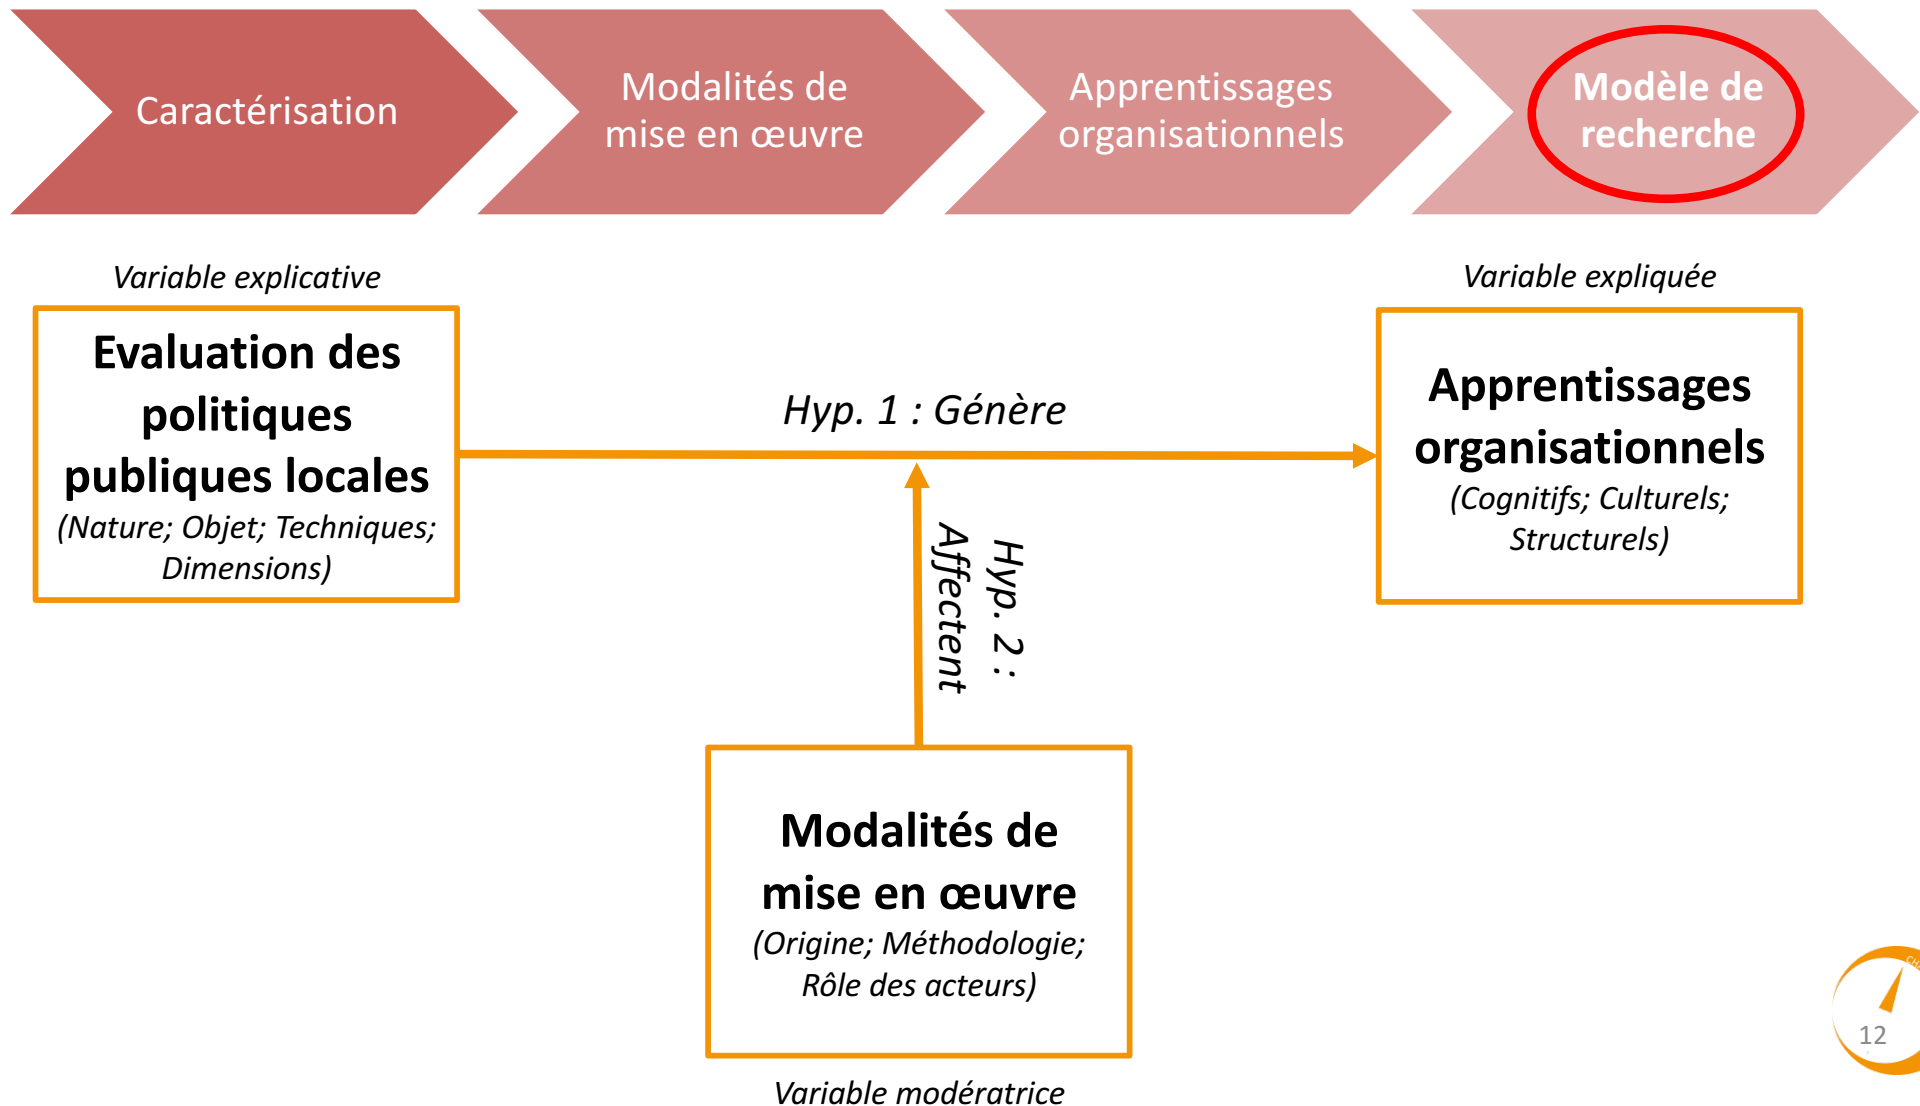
Caractérisation

Modalités de mise en œuvre

Apprentissages organisationnels

Modèle de recherche

Variable explicative

Evaluation des politiques publiques locales
(Nature; Objet; Techniques; Dimensions)

Hyp. 1 : Génère

Variable expliquée

Apprentissages organisationnels
(Cognitifs; Culturels; Structurels)

Hyp. 2 : Affectent

Modalités de mise en œuvre
(Origine; Méthodologie; Rôle des acteurs)

Variable modératrice

12